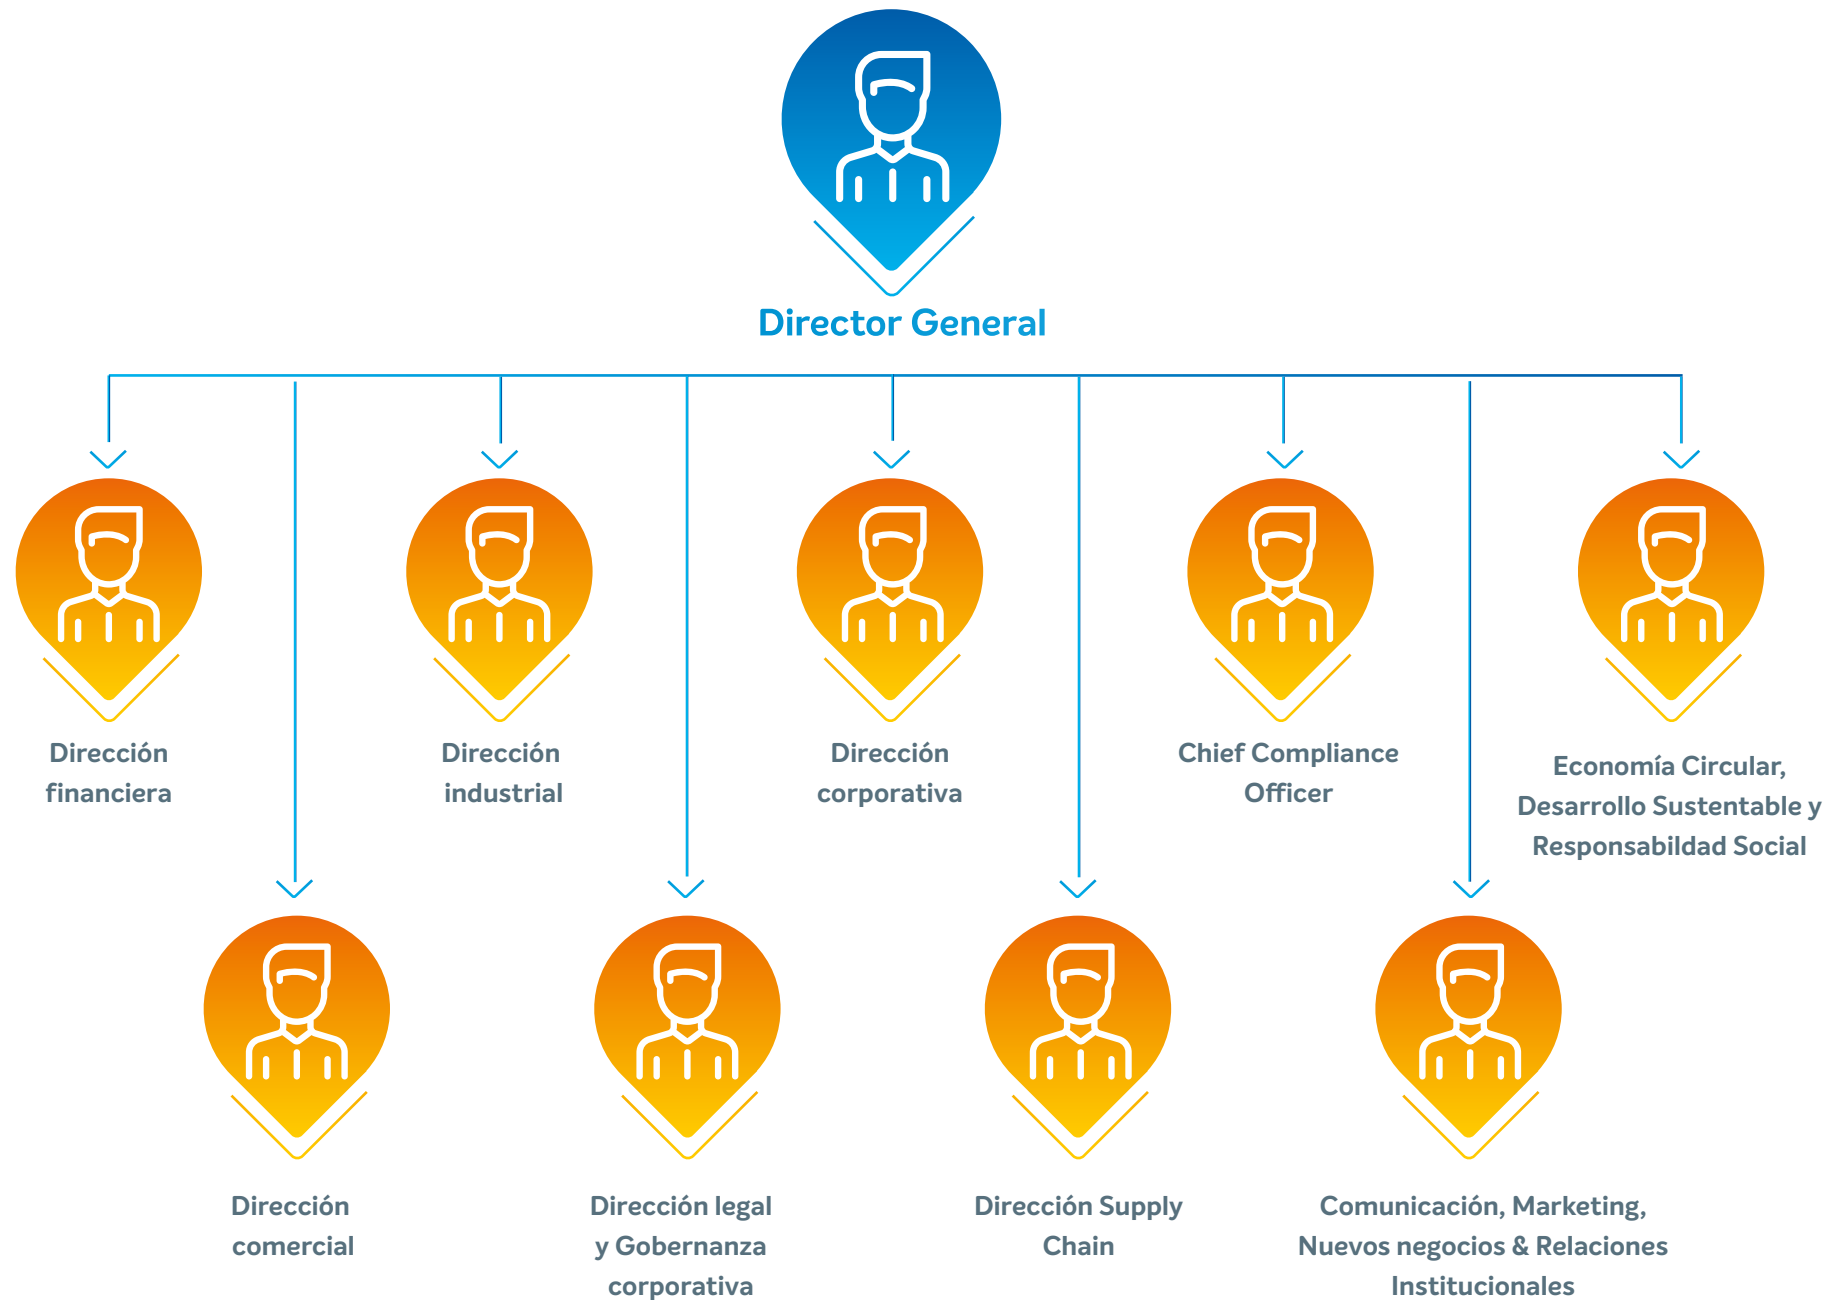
Director General

Dirección financiera

Dirección industrial

Dirección corporativa

Chief Compliance Officer

Economía Circular, Desarrollo Sustentable y Responsabildad Social

Dirección comercial

Dirección legal y Gobernanza corporativa

Dirección Supply Chain

Comunicación, Marketing, Nuevos negocios & Relaciones Institucionales